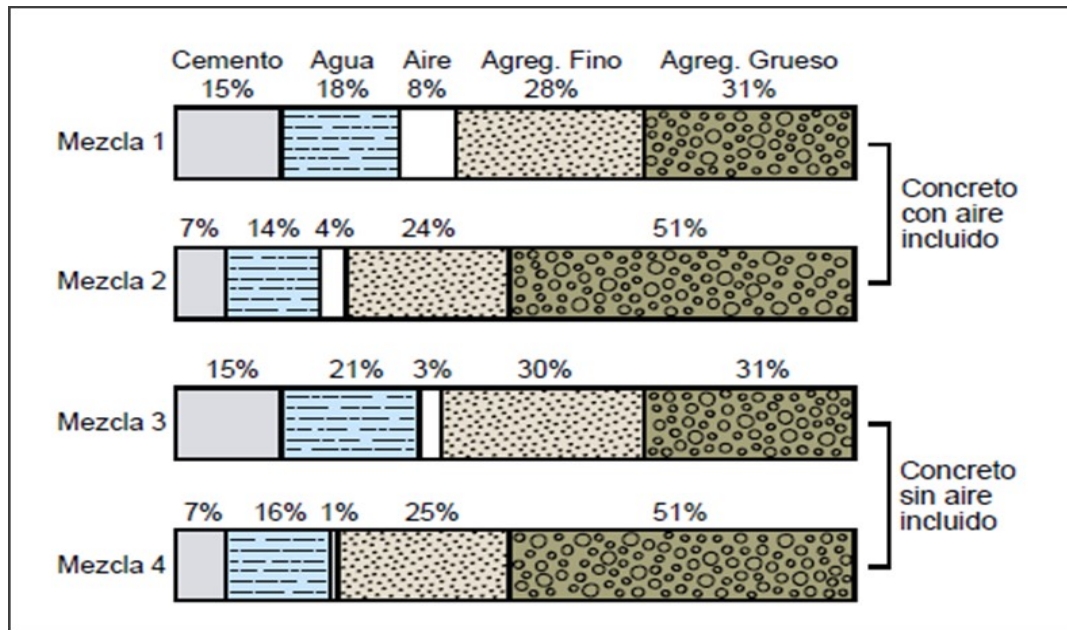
Cemento 15% Agua 18% Aire 8% Agreg. Fino 28% Agreg. Grueso 31%

Mezcla 1

7% 14% 4% 24% 51%

Mezcla 2

Concreto con aire incluido

15% 21% 3% 30% 31%

Mezcla 3

7% 16% 1% 25% 51%

Mezcla 4

Concreto sin aire incluido